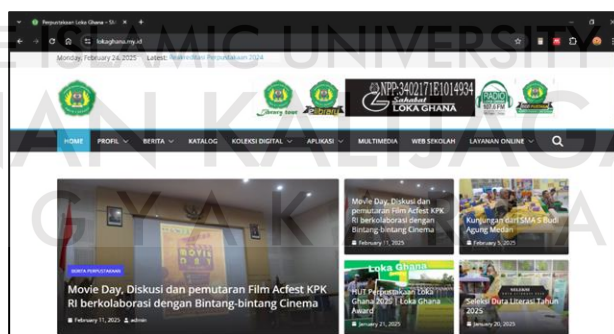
Perpustakaan Loka Ghana – Sk

lokaghana.my.id

Monday, February 24, 2025 Latest: Akreditasi Perpustakaan 2024

ISLAMIC UNIVERSITY

NPP:3402171E1014934

Sahabat LOKA GHANA

RADIO

HOME PROFIL BERITA KATALOG KOLEKSI DIGITAL APLIKASI MULTIMEDIA WEB SEKOLAH LAYANAN ONLINE

KALIJAGA

YAKARTA

BERITA PERPUSTAKAAN

Movie Day, Diskusi dan pemutaran Film Acfest KPK RI berkolaborasi dengan Bintang-bintang Cinema

February 11, 2025 admin

Movie Day, Diskusi dan pemutaran Film Acfest KPK RI berkolaborasi dengan Bintang-bintang Cinema

February 11, 2025

Kunjungan dari SMA 5 Budi Agung Medan

February 5, 2025

HUT Perpustakaan Loka Ghana 2025 | Loka Ghana Award

January 21, 2025

Seleksi Duta Literasi Tahun 2025

January 20, 2025